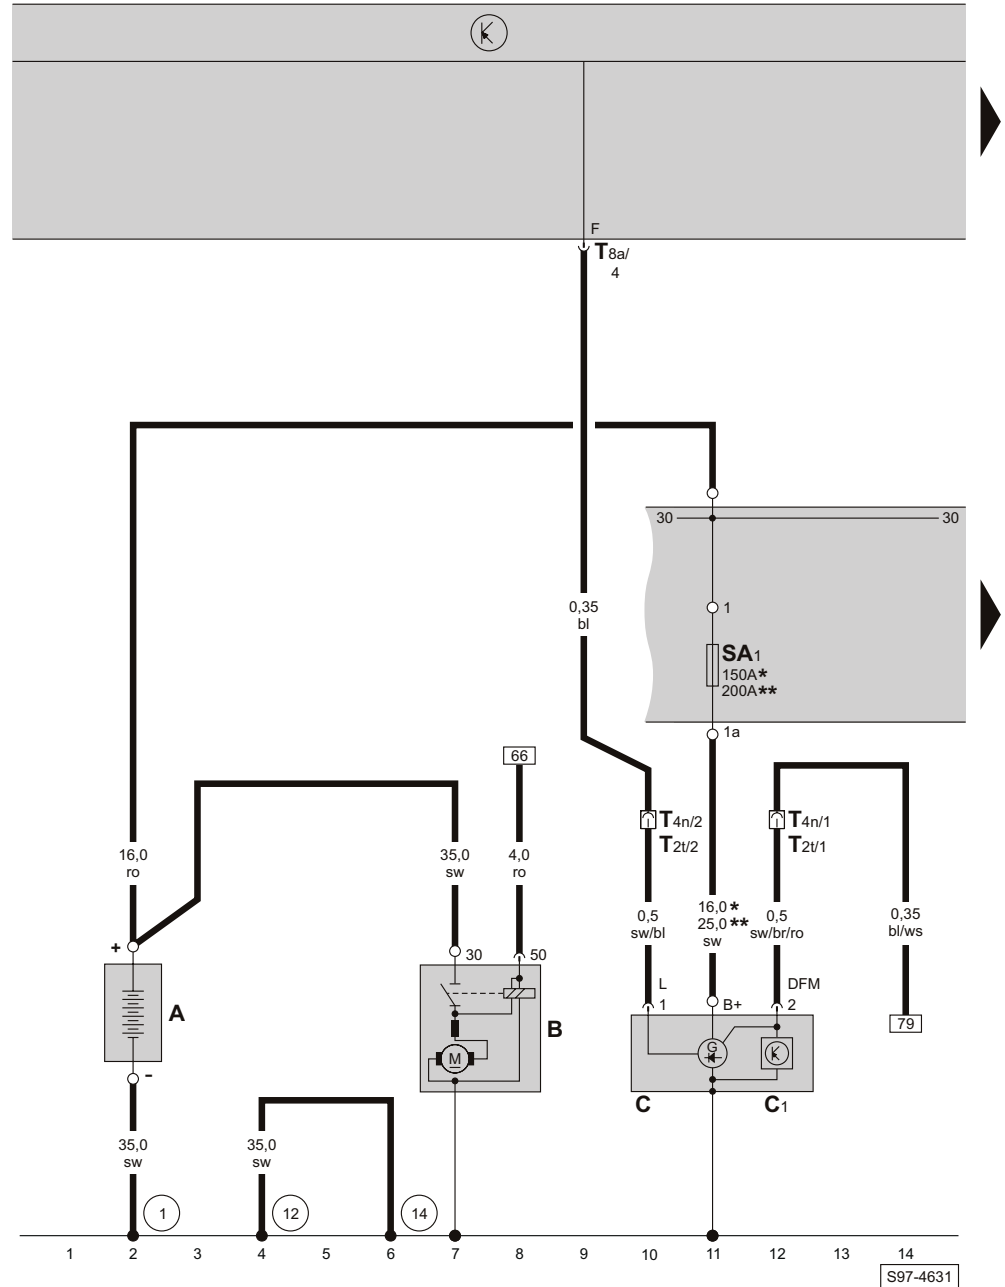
F
$T_{8a/}$
4

30
30

0,35
bl

1
$SA_1$
150A*
200A**

1a

66

$T_{4n/2}$
$T_{2t/2}$

$T_{4n/1}$
$T_{2t/1}$

16,0
ro

35,0
sw

4,0
ro

0,5
sw/bl

16,0*
25,0**
sw

0,5
sw/br/ro

0,35
bl/ws

+
30
50
L
1
B+
DFM
2

A
B
M
G
79

-
C
$C_1$

35,0
sw

35,0
sw

1
12
14

1 2 3 4 5 6 7 8 9 10 11 12 13 14

S97-4631